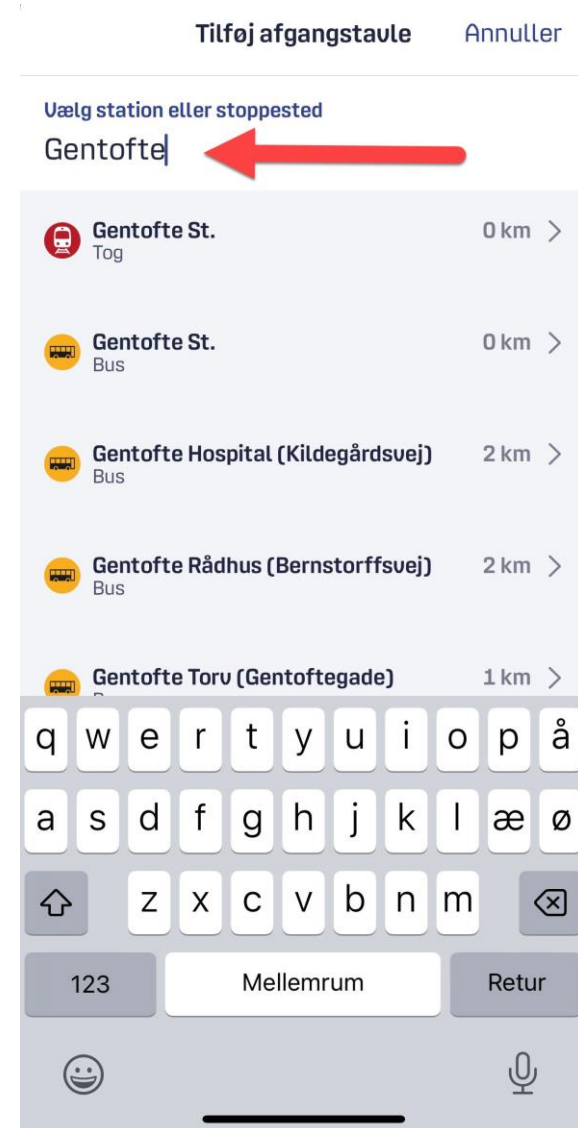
Tilføj afgangstavle
Annuller

Vælg station eller stoppested
Gentofte

Gentofte St.
Tog
0 km

Gentofte St.
Bus
0 km

Gentofte Hospital (Kildegårdsvej)
Bus
2 km

Gentofte Rådhus (Bernstorffsvej)
Bus
2 km

Gentofte Torv (Gentoftegade)
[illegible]
1 km

q w e r t y u i o p å
a s d f g h j k l æ ø
z x c v b n m
123
Mellemrum
Retur